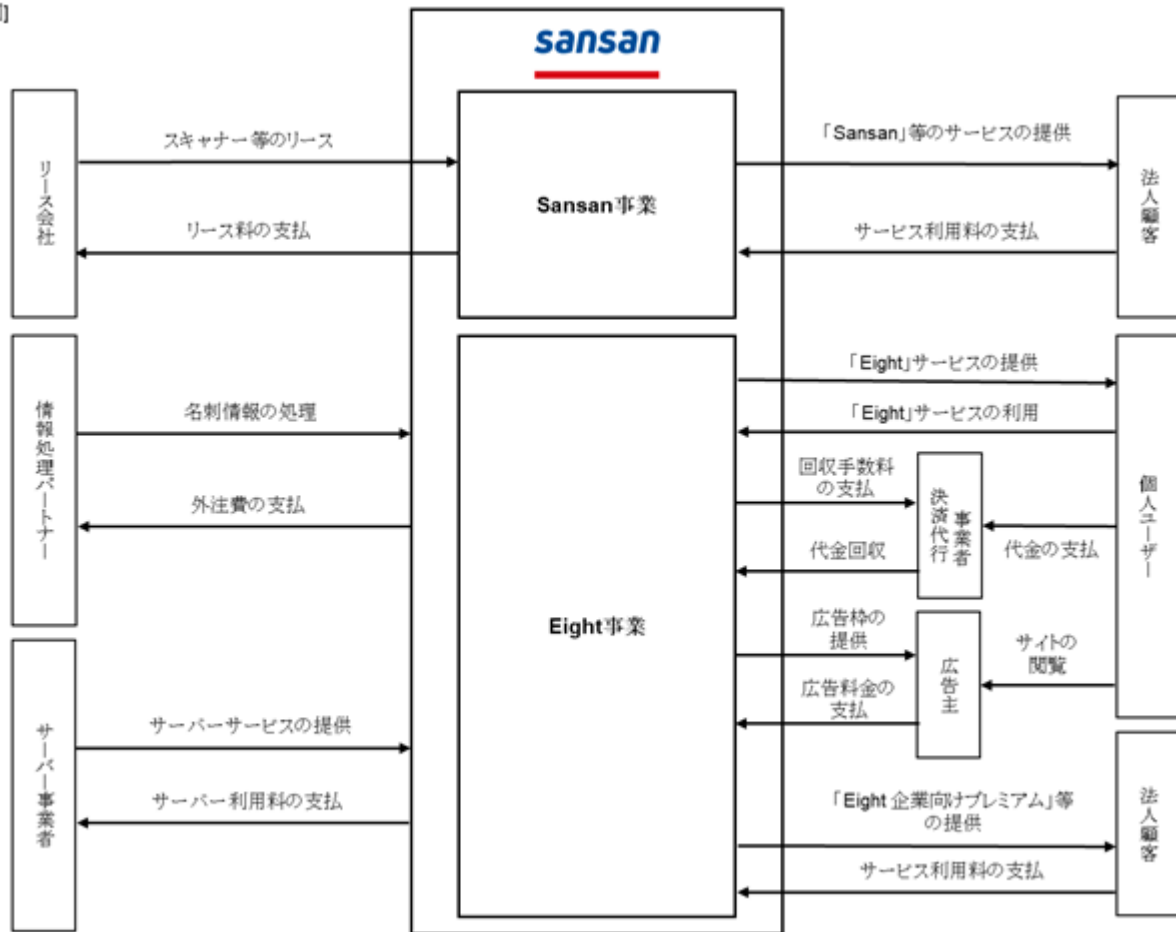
sansan

リース会社

スキャナー等のリース

リース料の支払

Sansan事業

「Sansan」等のサービスの提供

サービス利用料の支払

法人顧客

情報処理パートナー

名刺情報の処理

外注費の支払

Eight事業

「Eight」サービスの提供

「Eight」サービスの利用

回収手数料の支払

決済代行事業者

代金回収

代金の支払

個人ユーザー

広告枠の提供

広告料金の支払

広告主

サイトの閲覧

サーバー事業者

サーバーサービスの提供

サーバー利用料の支払

「Eight 企業向けプレミアム」等の提供

サービス利用料の支払

法人顧客